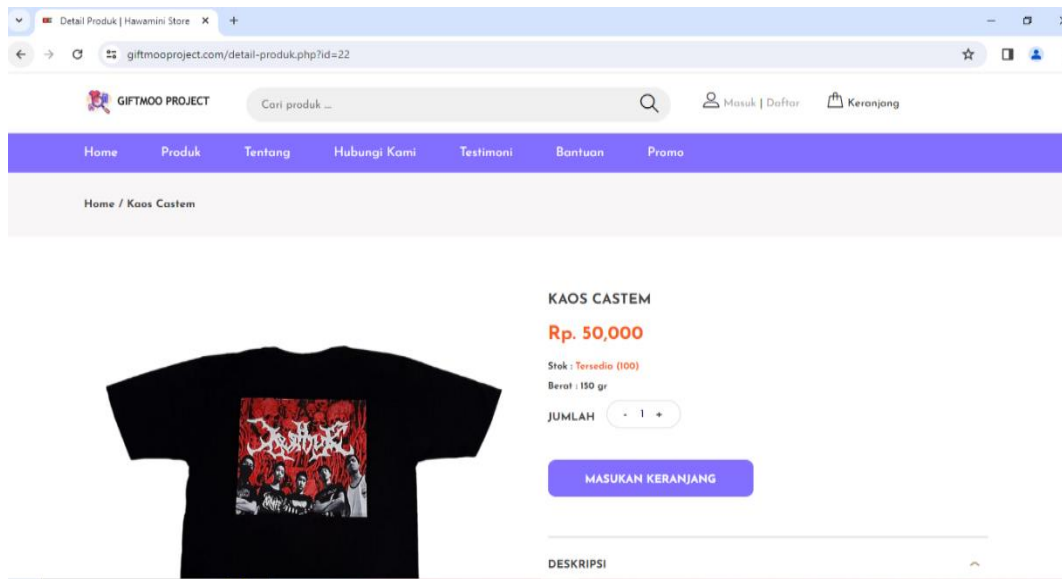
Detail Produk | Hawamini Store ×
+
giftmooproject.com/detail-produk.php?id=22

GIFTMOO PROJECT
Cari produk ...
Masuk | Daftar
Keranjang

Home
Produk
Tentang
Hubungi Kami
Testimoni
Bantuan
Promo

Home / Kaos Castem

KAOS CASTEM
Rp. 50,000
Stok : Tersedia (100)
Berat : 150 gr
JUMLAH - 1 +
MASUKAN KERANJANG

DESKRIPSI